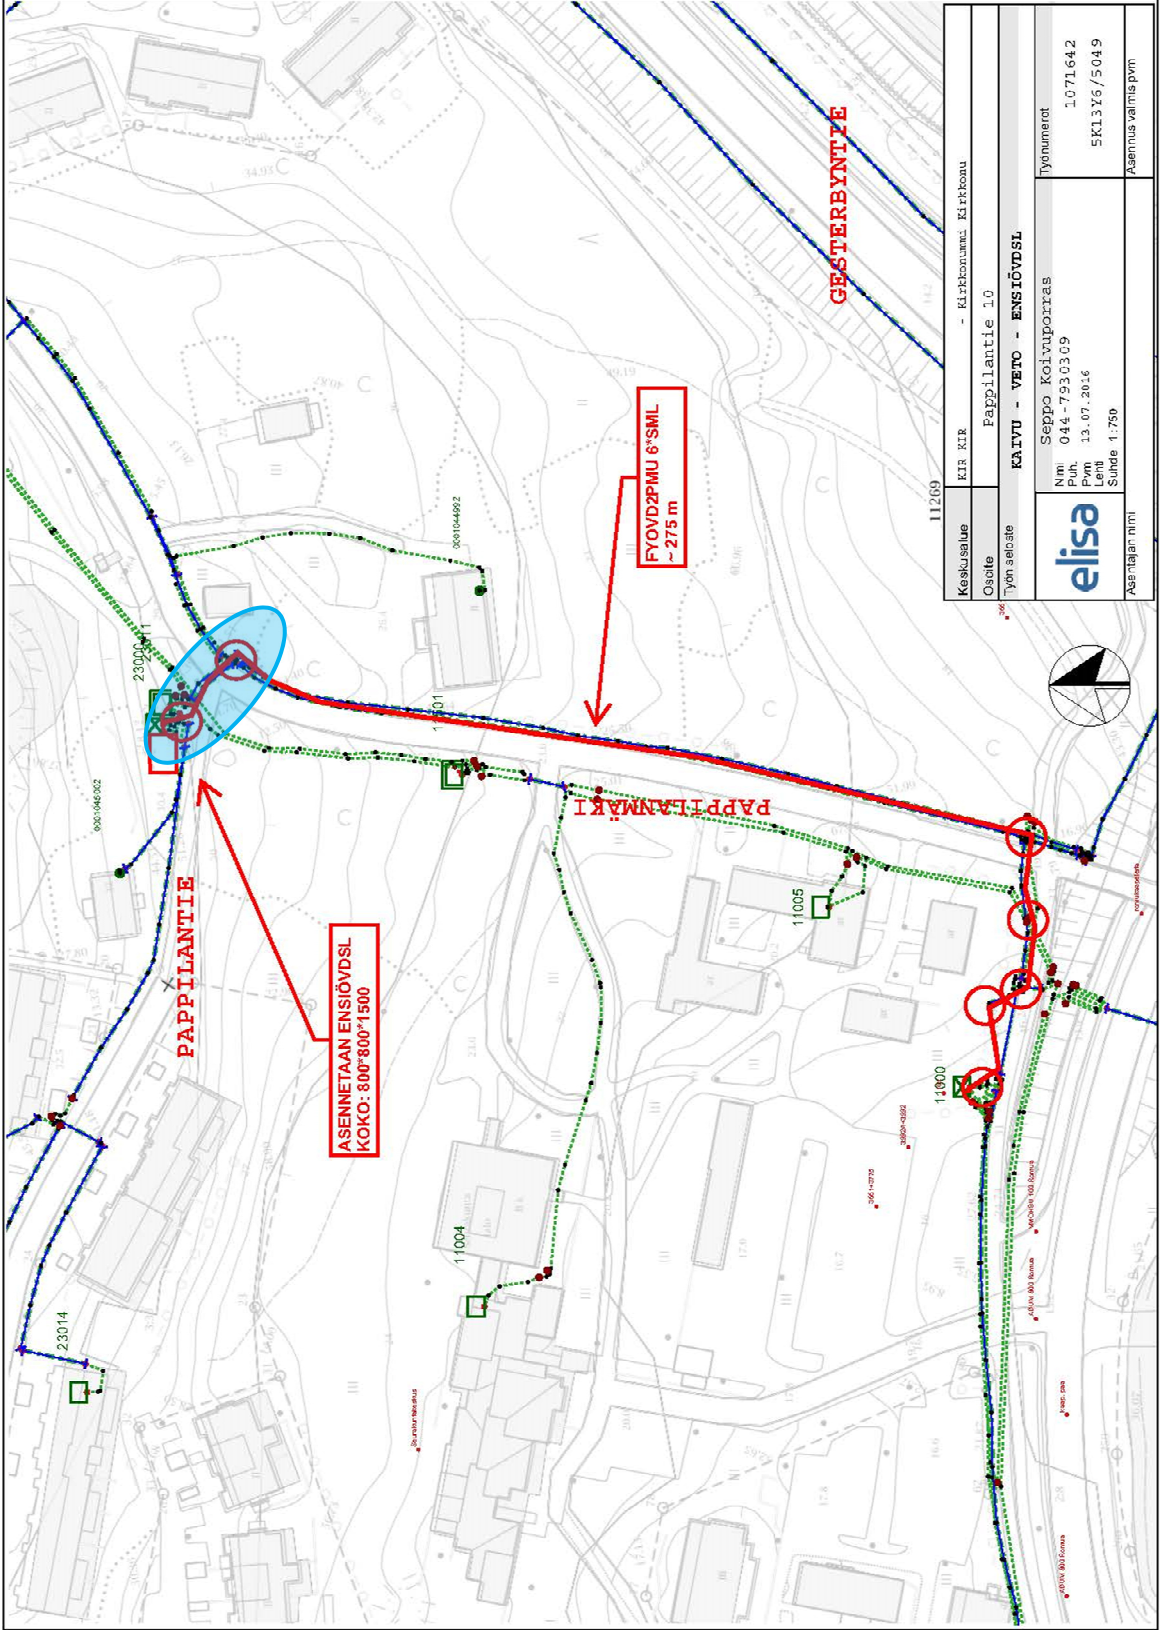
GESTERBYNTIE

Keskusalue KIR KIR - Kirkkonummi Kirkkonu
Osoite Pappilantie 10
Työn seloste KAIVU - VETO - ENSIÖVDSL
Työnumerot 1071642 5K13Y6/5049
elisa
Nimi Seppo Koivuporras
Puh. 044-7930309
Pvm 13.07.2016
Lehti
Suhde 1:750
Asentajan nimi
Asennus valmis pvm

11269

FYOVD2PMU 6*SML ~275 m

PAPPILANMÄKI

PAPPILANTIE

ASENNETAAN ENSIÖVDSL KOKO: 800*800*1500

23000
11001
11005
11000
11004
23014